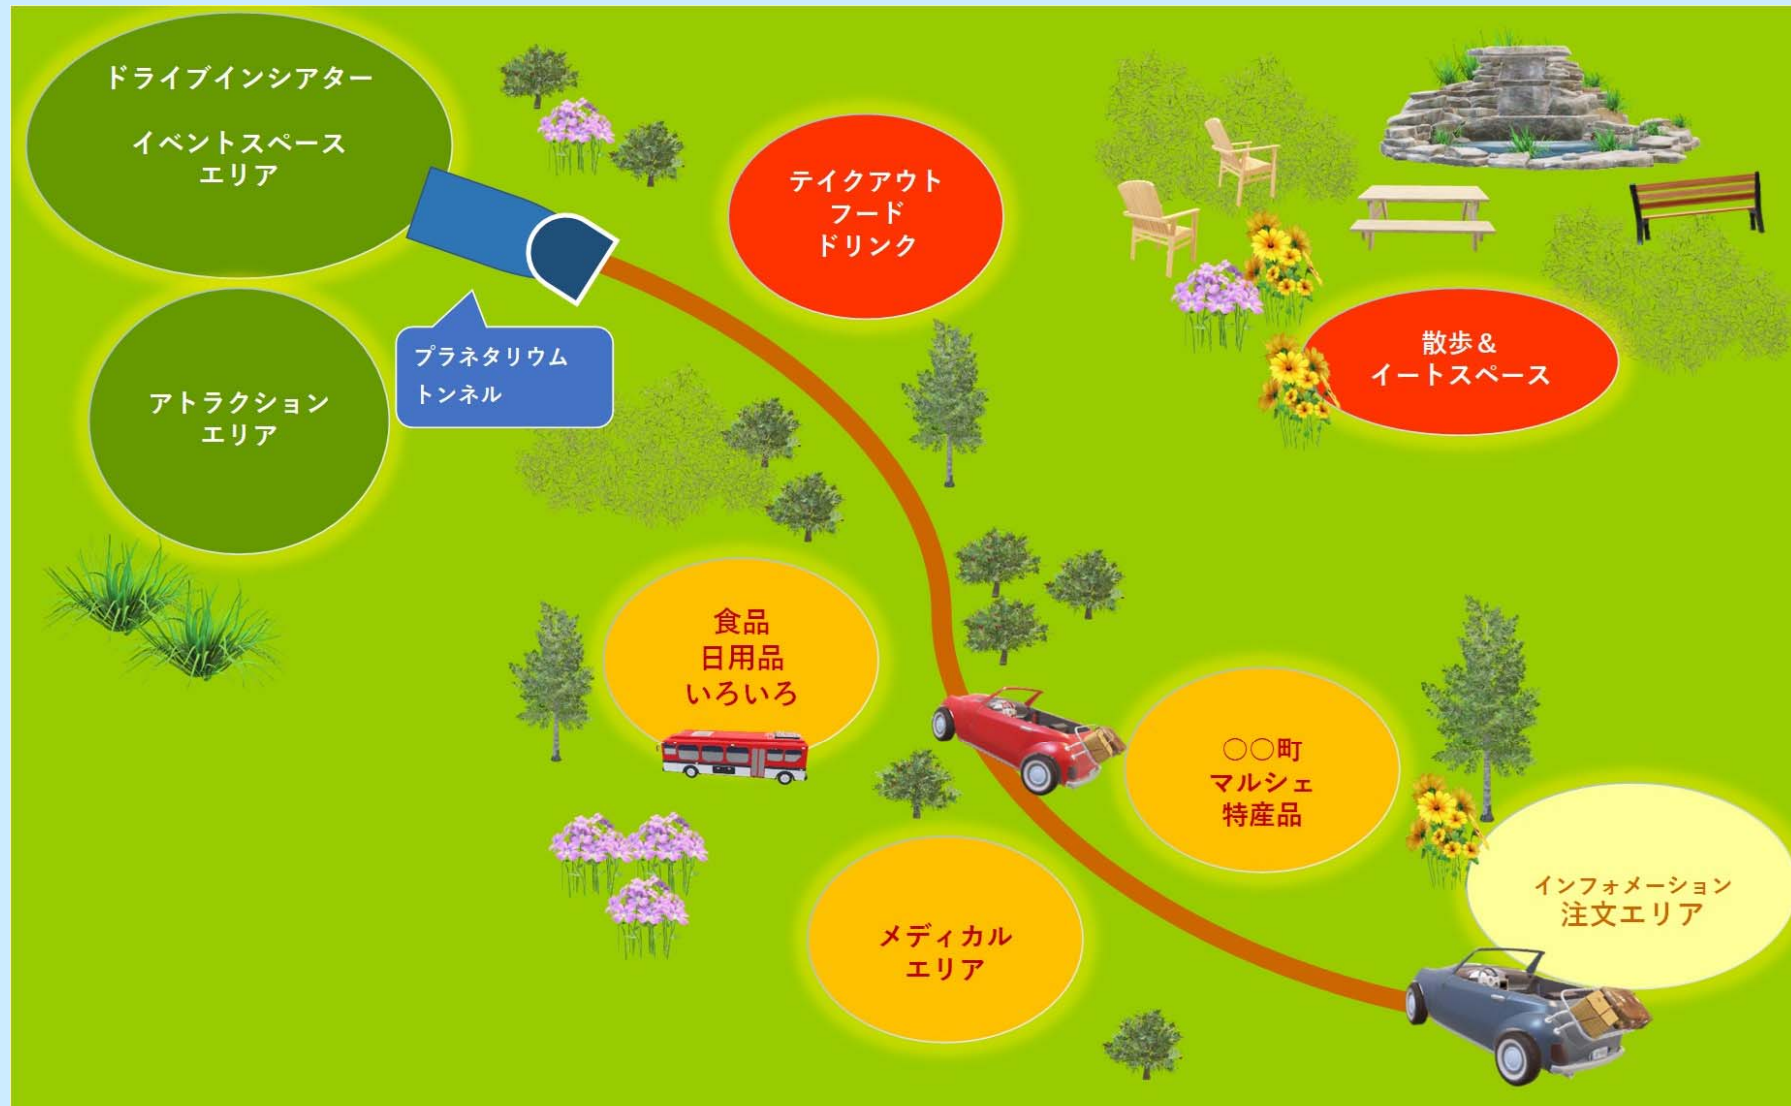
ドライブインシアター

イベントスペース
エリア

テイクアウト
フード
ドリンク

プラネタリウム
トンネル

アトラクション
エリア

散歩＆
イートスペース

食品
日用品
いろいろ

○○町
マルシェ
特産品

インフォメーション
注文エリア

メディカル
エリア